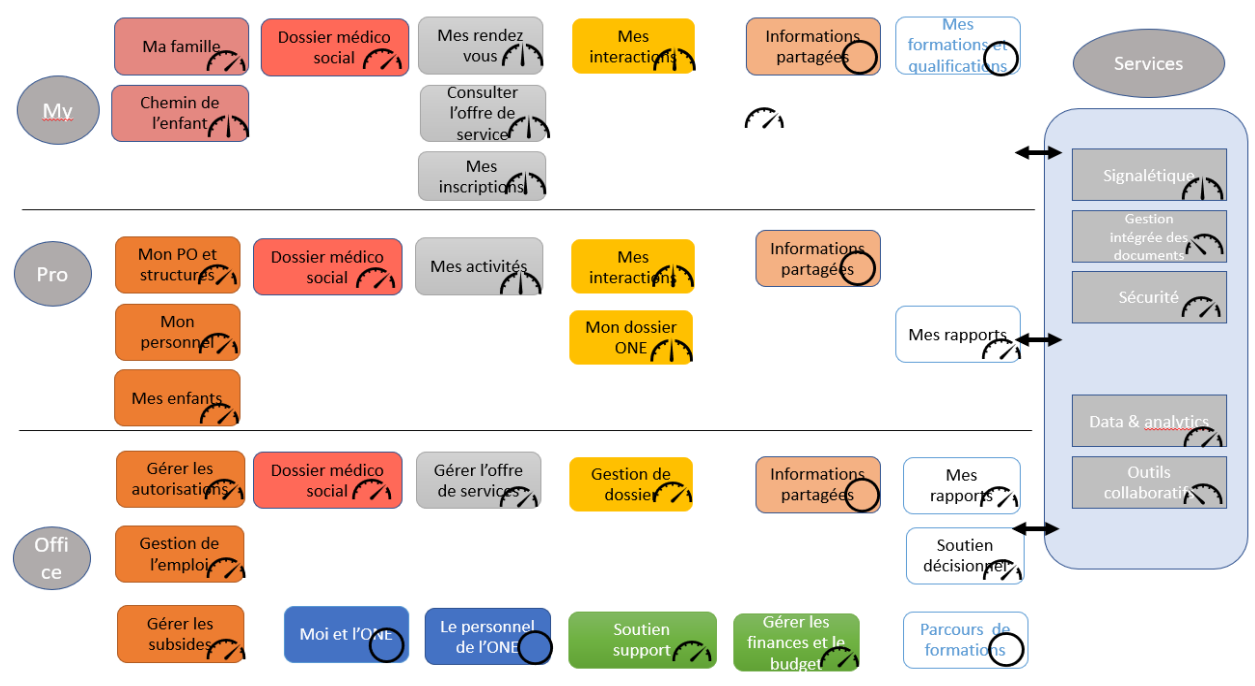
My

Ma famille

Dossier médico social

Mes rendez vous

Mes interactions

Informations partagées

Mes formations et qualifications

Services

Chemin de l'enfant

Consulter l'offre de service

Mes inscriptions

Signalétique

Gestion intégrée des documents

Sécurité

Data & analytics

Outils collaboratifs

Pro

Mon PO et structures

Dossier médico social

Mes activités

Mes interactions

Informations partagées

Mon personnel

Mon dossier ONE

Mes rapports

Mes enfants

Office

Gérer les autorisations

Dossier médico social

Gérer l'offre de services

Gestion de dossier

Informations partagées

Mes rapports

Gestion de l'emploi

Soutien décisionnel

Gérer les subsides

Moi et l'ONE

Le personnel de l'ONE

Soutien support

Gérer les finances et le budget

Parcours de formations